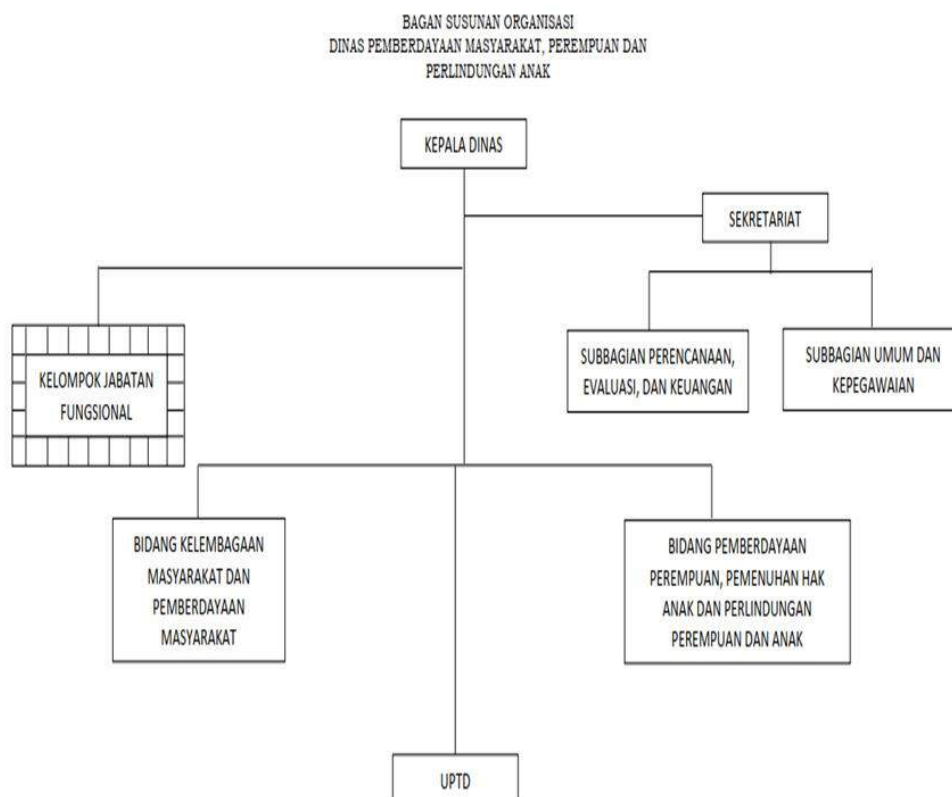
BAGAN SUSUNAN ORGANISASI
DINAS PEMBERDAYAAN MASYARAKAT, PEREMPUAN DAN PERLINDUNGAN ANAK

KEPALA DINAS

SEKRETARIAT

KELOMPOK JABATAN FUNGSIONAL

SUBBAGIAN PERENCANAAN, EVALUASI, DAN KEUANGAN

SUBBAGIAN UMUM DAN KEPEGAWAIAN

BIDANG KELEMBAGAAN MASYARAKAT DAN PEMBERDAYAAN MASYARAKAT

BIDANG PEMBERDAYAAN PEREMPUAN, PEMENUHAN HAK ANAK DAN PERLINDUNGAN PEREMPUAN DAN ANAK

UPTD